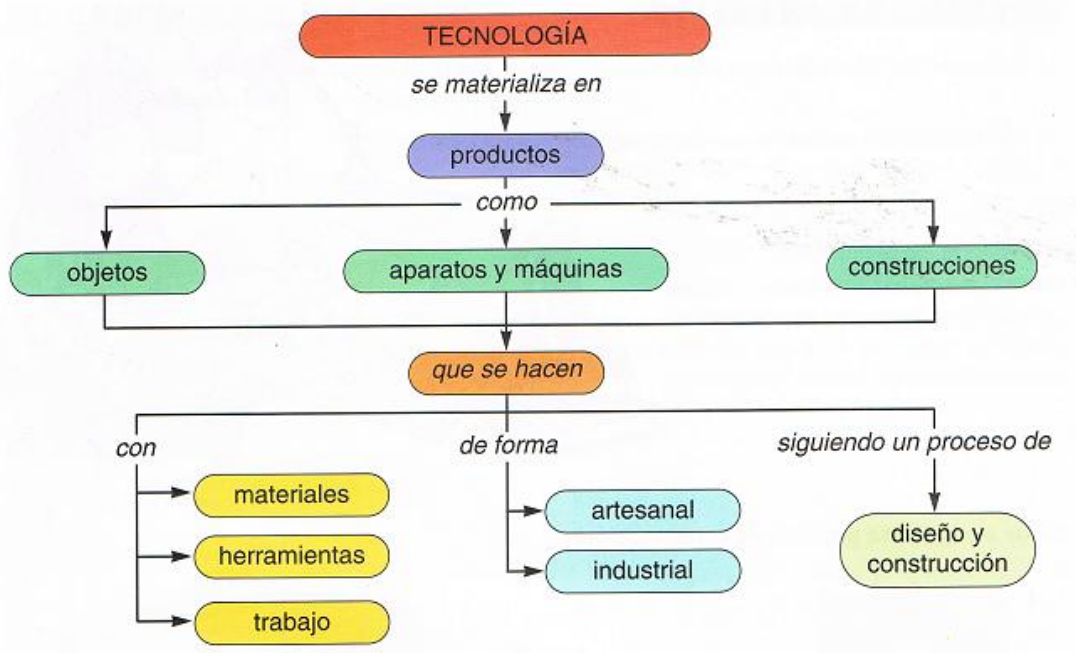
TECNOLOGÍA

se materializa en

productos

como

objetos

aparatos y máquinas

construcciones

que se hacen

con

materiales

herramientas

trabajo

de forma

artesanal

industrial

siguiendo un proceso de

diseño y construcción